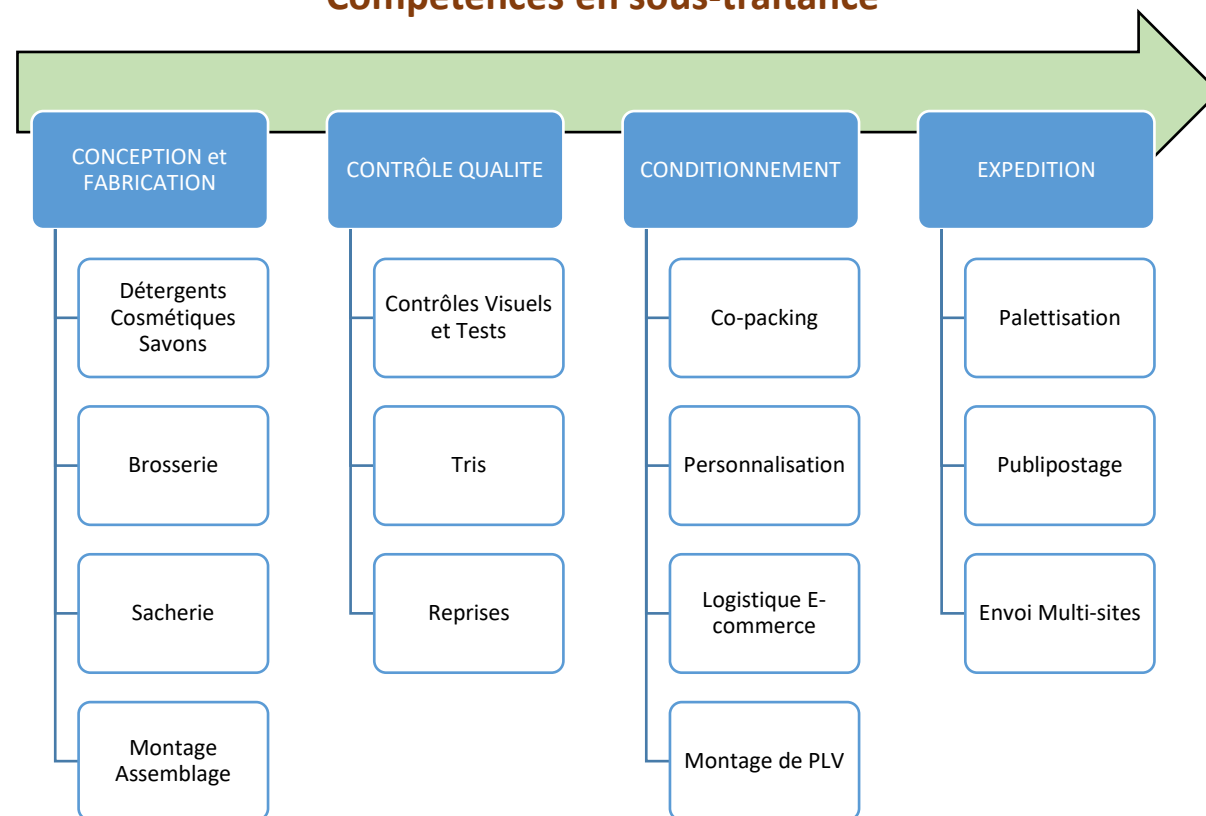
Compétences en sous-traitance

CONCEPTION et FABRICATION

Détergents Cosmétiques Savons

Brosserie

Sacherie

Montage Assemblage

CONTRÔLE QUALITE

Contrôles Visuels et Tests

Tris

Reprises

CONDITIONNEMENT

Co-packing

Personnalisation

Logistique E-commerce

Montage de PLV

EXPEDITION

Palettisation

Publipostage

Envoi Multi-sites